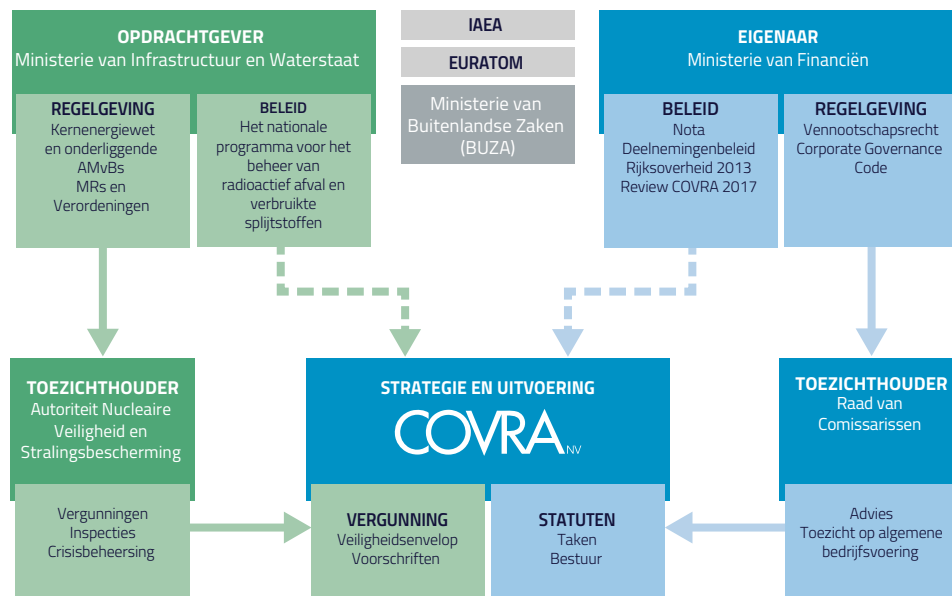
OPDRACHTGEVER
Ministerie van Infrastructuur en Waterstaat

REGELGEVING
Kernenergiewet en onderliggende AMvBs MRs en Verordeningen

BELEID
Het nationale programma voor het beheer van radioactief afval en verbruikte splijtstoffen

IAEA

EURATOM

Ministerie van Buitenlandse Zaken (BUZA)

EIGENAAR
Ministerie van Financiën

BELEID
Nota Deelnemingenbeleid Rijksoverheid 2013 Review COVRA 2017

REGELGEVING
Vennootschapsrecht Corporate Governance Code

TOEZICHTHOUDER
Autoriteit Nucleaire Veiligheid en Stralingsbescherming

Vergunningen Inspecties Crisisbeheersing

STRATEGIE EN UITVOERING
COVRA NV

VERGUNNING
Veiligheidsenvelop Voorschriften

STATUTEN
Taken Bestuur

TOEZICHTHOUDER
Raad van Comissarissen

Advies Toezicht op algemene bedrijfsvoering